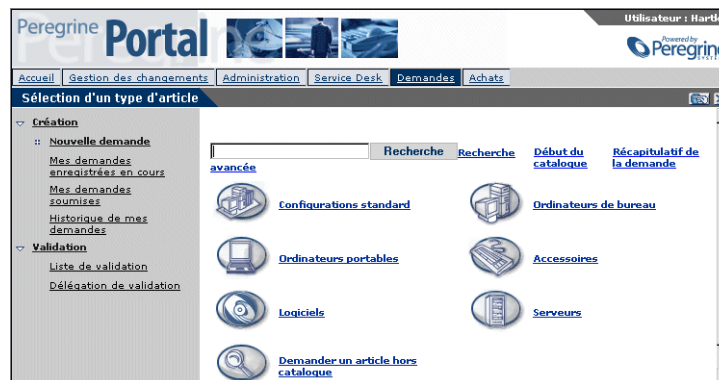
Peregrine Portal

Utilisateur : Hartl

Powered by Peregrine

Accueil | Gestion des changements | Administration | Service Desk | Demandes | Achats

Sélection d'un type d'article

Création

Nouvelle demande

Mes demandes enregistrées en cours

Mes demandes soumises

Historique de mes demandes

Validation

Liste de validation

Délégation de validation

Recherche

Recherche avancée

Début du catalogue

Récapitulatif de la demande

Configurations standard

Ordinateurs de bureau

Ordinateurs portables

Accessoires

Logiciels

Serveurs

Demander un article hors catalogue